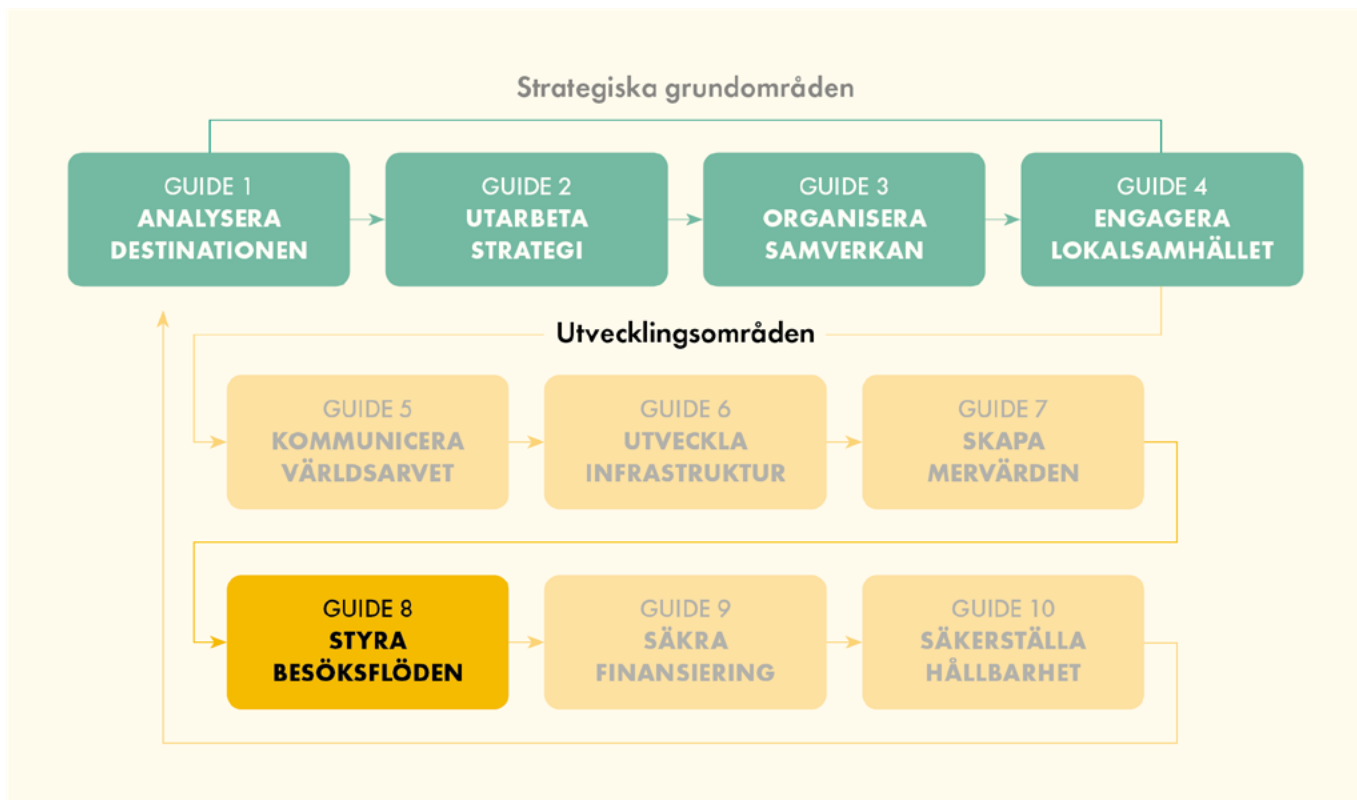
Strategiska grundområden

GUIDE 1
ANALYSERA DESTINATIONEN

GUIDE 2
UTARBETA STRATEGI

GUIDE 3
ORGANISERA SAMVERKAN

GUIDE 4
ENGAGERA LOKALSAMHÄLLET

Utvecklingsområden

GUIDE 5
KOMMUNICERA VÄRLDSARVET

GUIDE 6
UTVECKLA INFRASTRUKTUR

GUIDE 7
SKAPA MERVÄRDEN

GUIDE 8
STYRA BESÖKSFLÖDEN

GUIDE 9
SÄKRA FINANSIERING

GUIDE 10
SÄKERSTÄLLA HÅLLBARHET